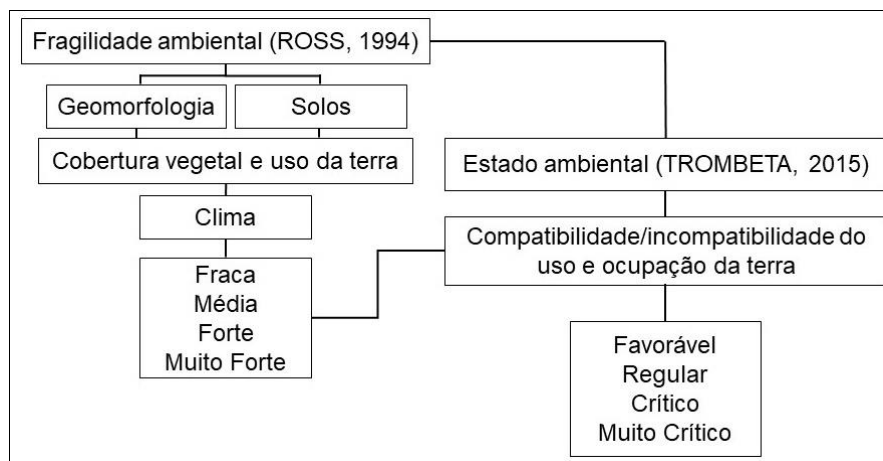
Fragilidade ambiental (ROSS, 1994)

Geomorfologia

Solos

Cobertura vegetal e uso da terra

Clima

Fraca
Média
Forte
Muito Forte

Estado ambiental (TROMBETA, 2015)

Compatibilidade/incompatibilidade do uso e ocupação da terra

Favorável
Regular
Crítico
Muito Crítico